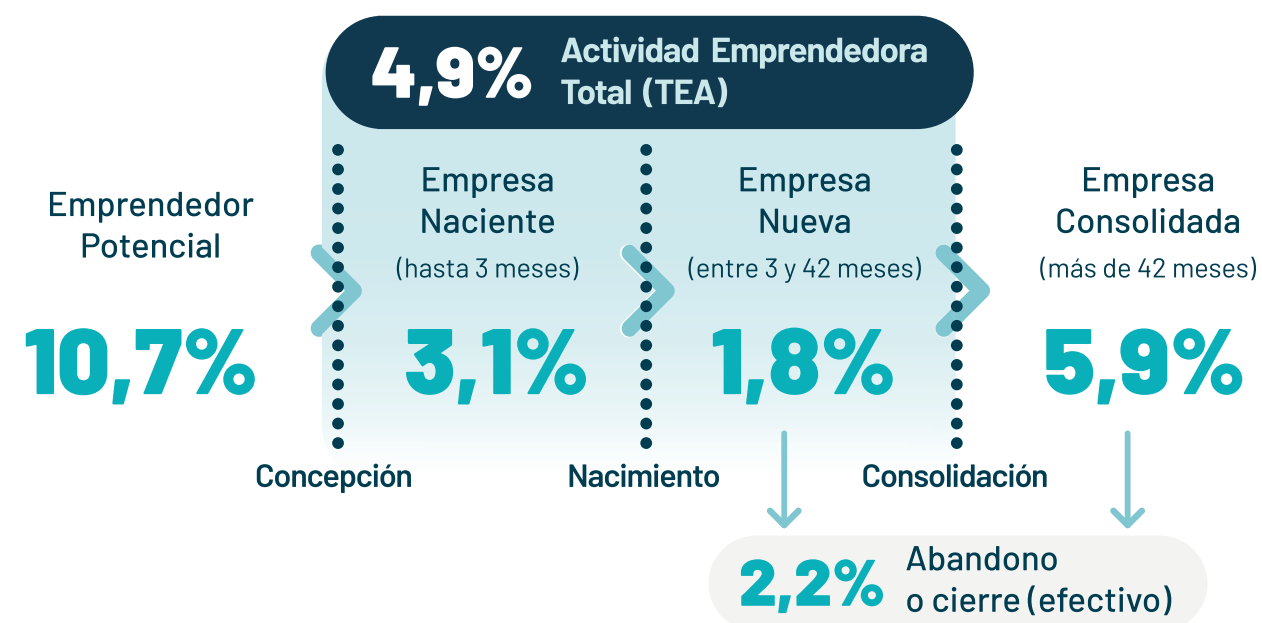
4,9% Actividad Emprendedora Total (TEA)

Emprendedor Potencial

10,7%

Empresa Naciente

(hasta 3 meses)

3,1%

Empresa Nueva

(entre 3 y 42 meses)

1,8%

Empresa Consolidada

(más de 42 meses)

5,9%

Concepción

Nacimiento

Consolidación

2,2% Abandono o cierre (efectivo)